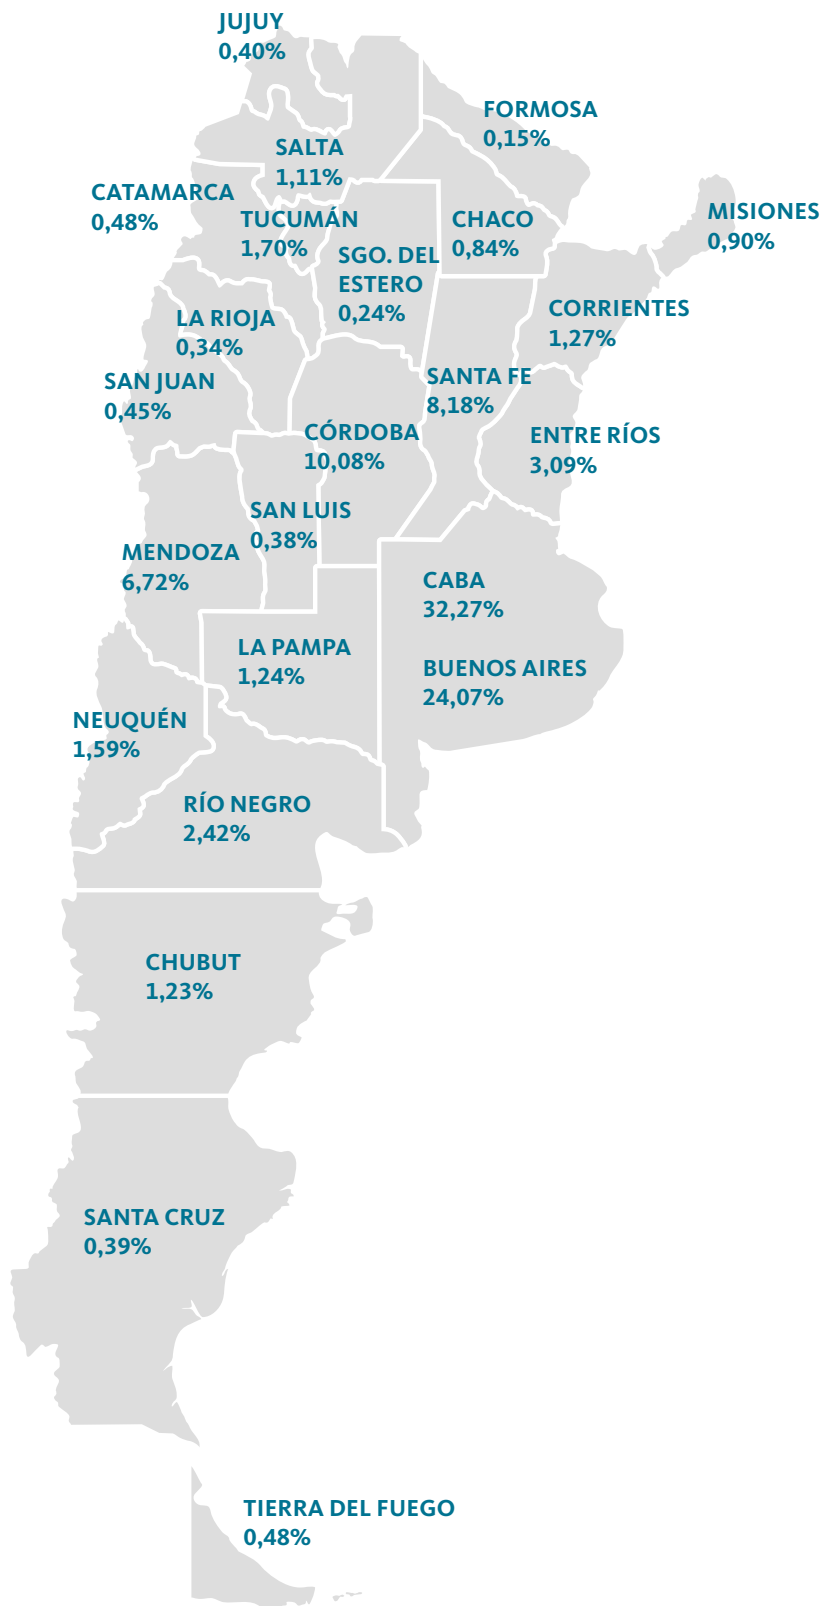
JUJUY
0,40%

FORMOSA
0,15%

SALTA
1,11%

CATAMARCA
0,48%

TUCUMÁN
1,70%

CHACO
0,84%

MISIONES
0,90%

SGO. DEL ESTERO
0,24%

LA RIOJA
0,34%

CORRIENTES
1,27%

SAN JUAN
0,45%

SANTA FE
8,18%

CÓRDOBA
10,08%

ENTRE RÍOS
3,09%

SAN LUIS
0,38%

MENDOZA
6,72%

CABA
32,27%

LA PAMPA
1,24%

BUENOS AIRES
24,07%

NEUQUÉN
1,59%

RÍO NEGRO
2,42%

CHUBUT
1,23%

SANTA CRUZ
0,39%

TIERRA DEL FUEGO
0,48%